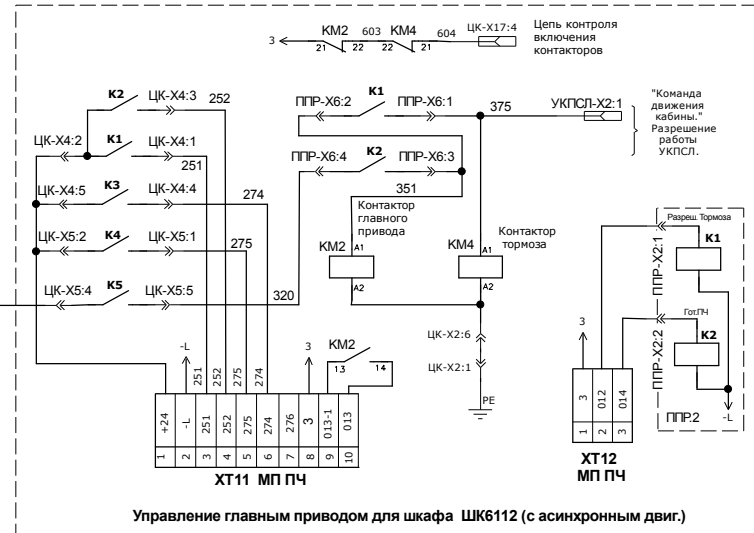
3 КМ2 21 22 603 КМ4 22 21 604 ЦК-Х17:4

Цепь контроля включения контакторов

К2 ЦК-Х4:3 252

К1 ППР-Х6:2 ППР-Х6:1 375 УКПСЛ-Х2:1

"Команда движения кабины." Разрешение работы УКПСЛ.

ЦК-Х4:2 К1 ЦК-Х4:1 251

ППР-Х6:4 К2 ППР-Х6:3

ЦК-Х4:5 К3 ЦК-Х4:4 274 351

Контактор главного привода

Контактор тормоза

ЦК-Х5:2 К4 ЦК-Х5:1 275

КМ2 A1 A2 КМ4 A1 A2

ЦК-Х5:4 К5 ЦК-Х5:5 320

Разреш. Тормоза К1 ППР-Х2:1

ЦК-Х2:6 ЦК-Х2:1 PE

-L 3 КМ2 13 14

3 Гот.ПЧ К2 ППР-Х2:2

ППР.2 -L

| +24 | -L | 251 | 252 | 275 | 274 | 276 | 3 | 013-1 | 013 |
|---|---|---|---|---|---|---|---|---|---|
| 1 | 2 | 3 | 4 | 5 | 6 | 7 | 8 | 9 | 10 |

| 3 | 012 | 014 |
|---|---|---|
| 1 | 2 | 3 |

ХТ11 МП ПЧ

ХТ12 МП ПЧ

Управление главным приводом для шкафа ШК6112 (с асинхронным двиг.)